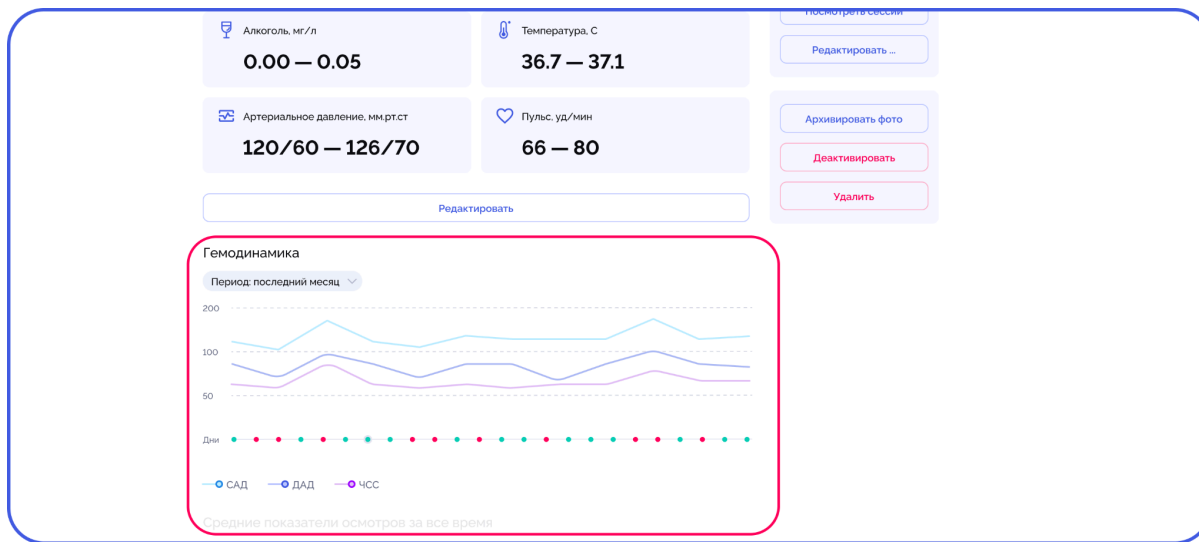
Алкоголь, мг/л
0.00 — 0.05

Температура, С
36.7 — 37.1

Посмотреть сессии

Редактировать ...

Артериальное давление, мм.рт.ст
120/60 — 126/70

Пульс, уд/мин
66 — 80

Архивировать фото

Деактивировать

Удалить

Редактировать

Гемодинамика

Период: последний месяц

200
100
50
Дни

САД
ДАД
ЧСС

Средние показатели осмотров за все время